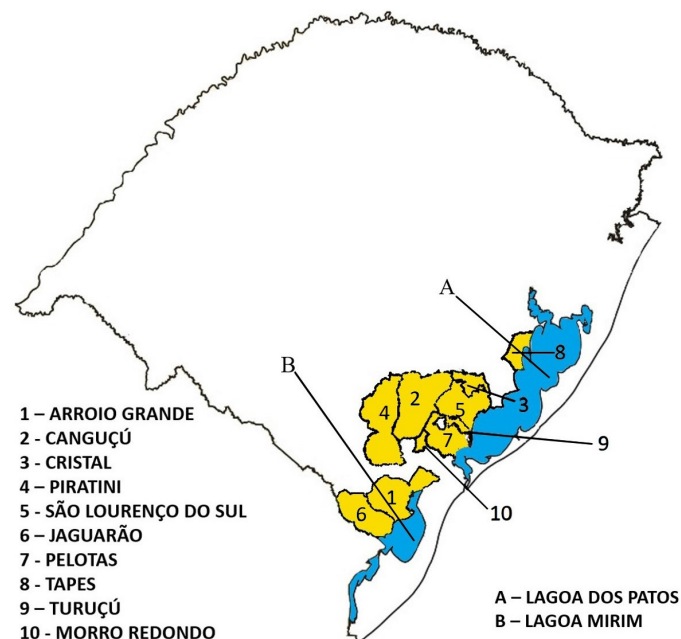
A

8

B

3

4

2

5

7

9

10

6

1

1 – ARROIO GRANDE
2 - CANGUÇÚ
3 - CRISTAL
4 – PIRATINI
5 - SÃO LOURENÇO DO SUL
6 – JAGUARÃO
7 - PELOTAS
8 - TAPES
9 – TURUÇÚ
10 - MORRO REDONDO

A – LAGOA DOS PATOS
B – LAGOA MIRIM